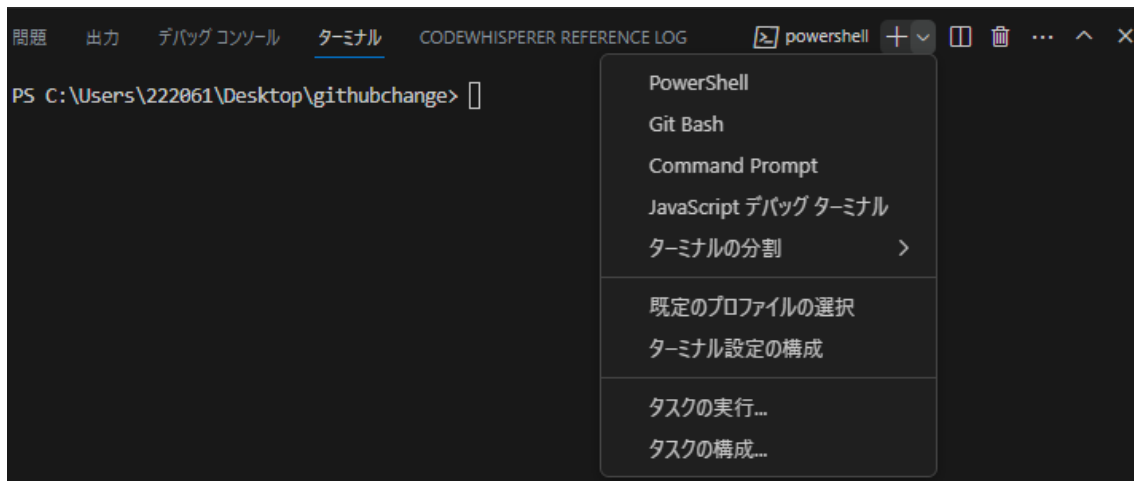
問題　出力　デバッグ コンソール　ターミナル　CODEWHISPERER REFERENCE LOG　powershell + ∨ ⧉ 🗑 ··· ^ ×

PS C:\Users\222061\Desktop\githubchange>

PowerShell
Git Bash
Command Prompt
JavaScript デバッグ ターミナル
ターミナルの分割 >

既定のプロファイルの選択
ターミナル設定の構成

タスクの実行...
タスクの構成...